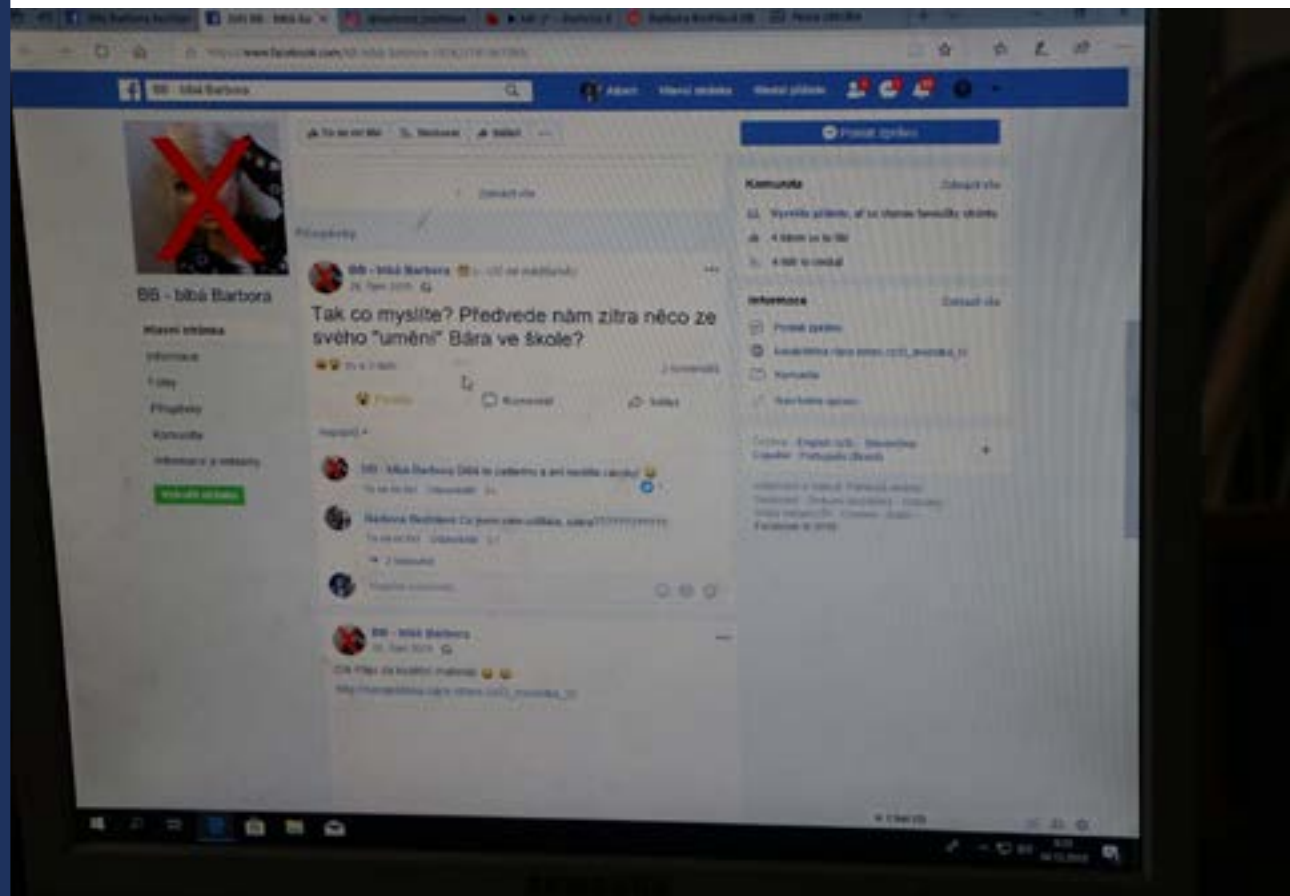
BB - blbá Barbora

Tak co myslíte? Předvede nám zítra něco ze svého "umění" Bára ve škole?

BB - blbá Barbora

Hlavní stránka

Informace

Fotky

Příspěvky

Komunita

Komunita

Informace

Poslat zprávu

BB - blbá Barbora

Barbora Bohdanová